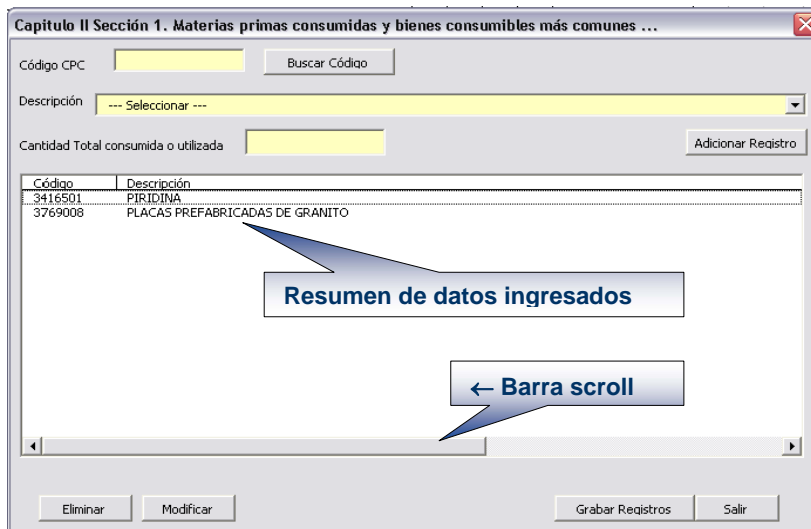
Capitulo II Sección 1. Materias primas consumidas y bienes consumibles más comunes ...

Código CPC

Buscar Código

Descripción --- Seleccionar ---

Cantidad Total consumida o utilizada

Adicionar Registro

| Código | Descripción |
|---|---|
| 3416501 | PIRIDINA |
| 3769008 | PLACAS PREFABRICADAS DE GRANITO |

Resumen de datos ingresados

← Barra scroll

Eliminar

Modificar

Grabar Registros

Salir